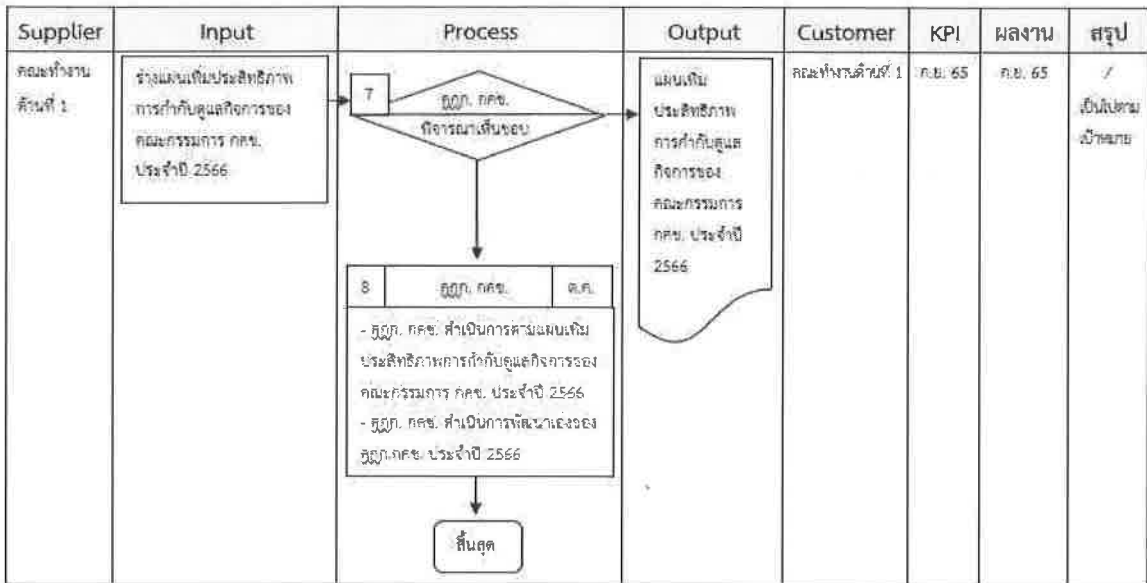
| Supplier | Input | Process | Output | Customer | KPI | ผลงาน | สรุป |
|---|---|---|---|---|---|---|---|
| คณะทำงานด้านที่ 1 | ร่างแผนเพิ่มประสิทธิภาพการกำกับดูแลกิจการของคณะกรรมการ กคช. ประจำปี 2566 | 7 ฎฎก. กคช. พิจารณาเห็นชอบ | แผนเพิ่มประสิทธิภาพการกำกับดูแลกิจการของคณะกรรมการ กคช. ประจำปี 2566 | คณะทำงานด้านที่ 1 | ก.ย. 65 | ก.ย. 65 | / เป็นไปตามเป้าหมาย |

8 ฎฎก. กคช. ต.ค.

- ฎฎก. กคช. ดำเนินการตามแผนเพิ่มประสิทธิภาพการกำกับดูแลกิจการของคณะกรรมการ กคช. ประจำปี 2566
- ฎฎก. กคช. ดำเนินการพัฒนาตนเองของ ฎฎก.กคช. ประจำปี 2566

สิ้นสุด